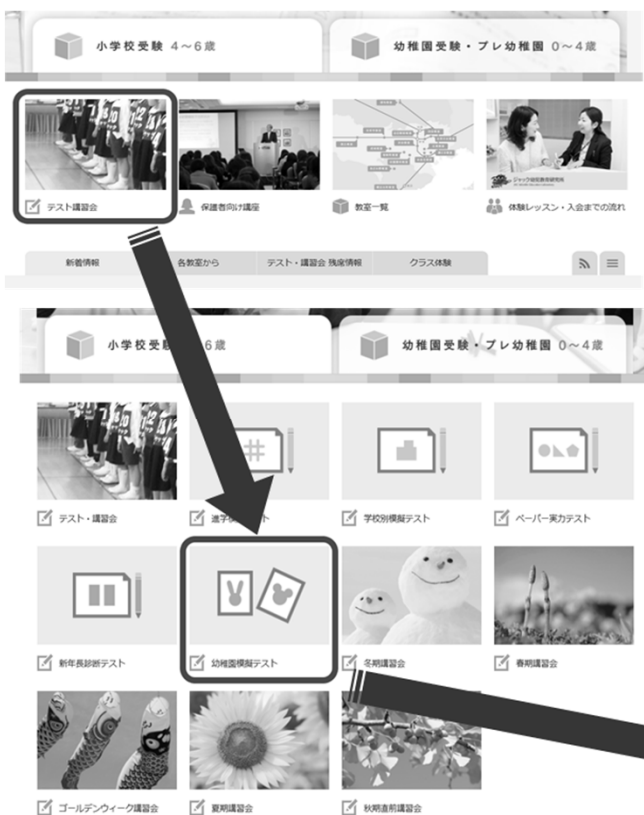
小学校受験 4～6歳

幼稚園受験・プレ幼稚園 0～4歳

テスト講習会

保護者向け講座

教室一覧

体験レッスン・入会までの流れ

新着情報

各教室から

テスト・講習会 残席情報

クラス体験

小学校受験 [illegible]6歳

幼稚園受験・プレ幼稚園 0～4歳

テスト・講習会

進学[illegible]

学校別模擬テスト

ペーパー実力テスト

新年長診断テスト

幼稚園模擬テスト

冬期講習会

春期講習会

ゴールデンウィーク講習会

夏期講習会

秋期直前講習会